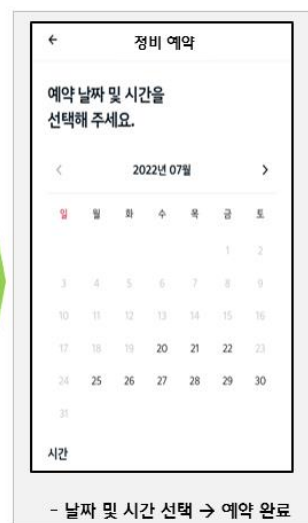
←
정비 예약

예약 날짜 및 시간을 선택해 주세요.

<
2022년 07월
>

| 일 | 월 | 화 | 수 | 목 | 금 | 토 |
|---|---|---|---|---|---|---|
| | | | | | 1 | 2 |
| 3 | 4 | 5 | 6 | 7 | 8 | 9 |
| 10 | 11 | 12 | 13 | 14 | 15 | 16 |
| 17 | 18 | 19 | 20 | 21 | 22 | 23 |
| 24 | 25 | 26 | 27 | 28 | 29 | 30 |
| 31 | | | | | | |

시간

- 날짜 및 시간 선택 → 예약 완료